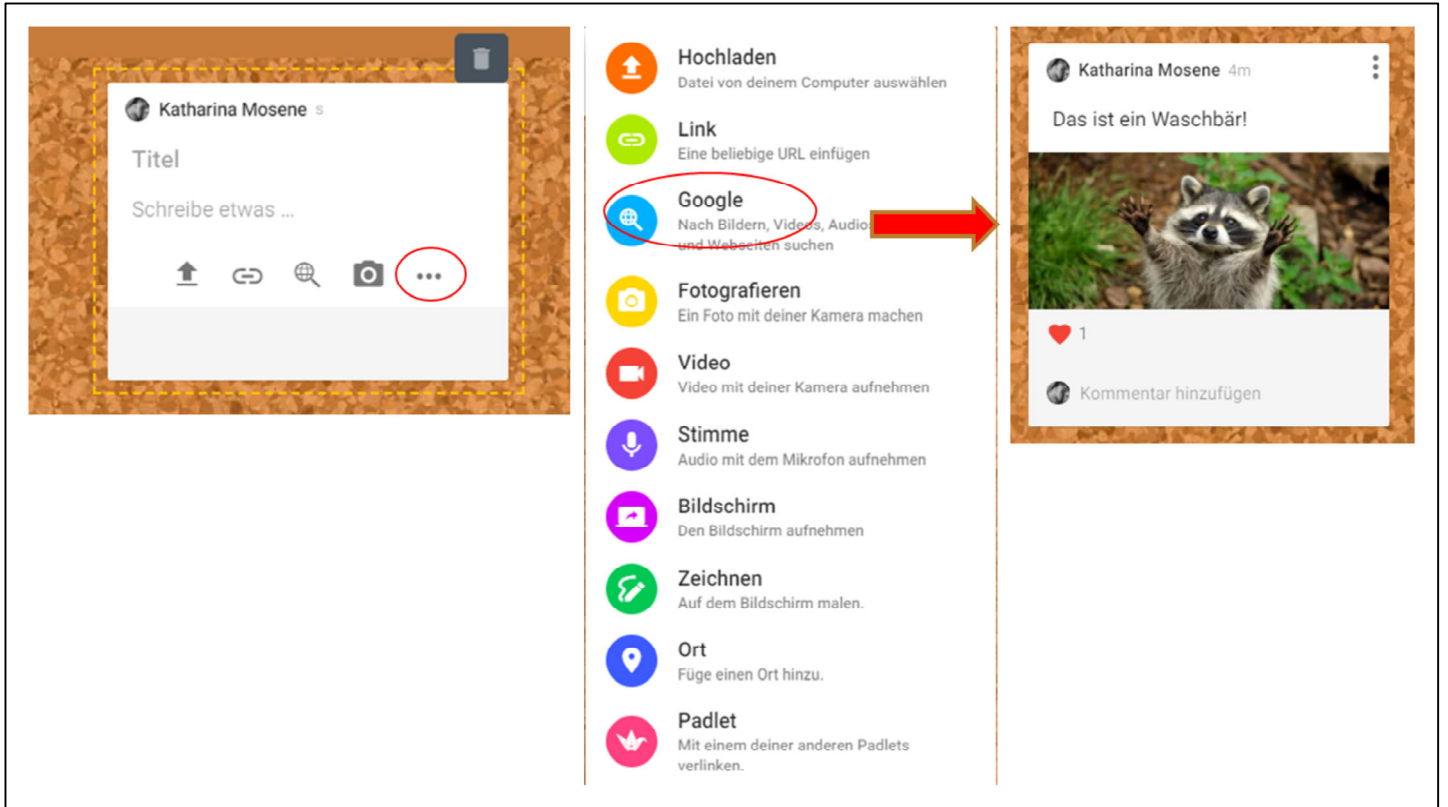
Katharina Mosene s

Titel

Schreibe etwas ...

•••

Hochladen
Datei von deinem Computer auswählen

Link
Eine beliebige URL einfügen

Google
Nach Bildern, Videos, Audios und Webseiten suchen

Fotografieren
Ein Foto mit deiner Kamera machen

Video
Video mit deiner Kamera aufnehmen

Stimme
Audio mit dem Mikrofon aufnehmen

Bildschirm
Den Bildschirm aufnehmen

Zeichnen
Auf dem Bildschirm malen.

Ort
Füge einen Ort hinzu.

Padlet
Mit einem deiner anderen Padlets verlinken.

Katharina Mosene 4m

Das ist ein Waschbär!

1

Kommentar hinzufügen